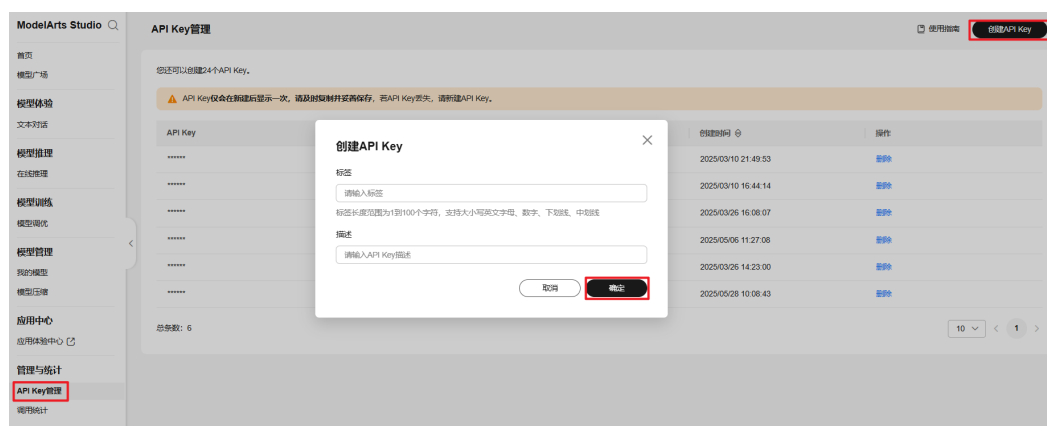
ModelArts Studio

首页
模型广场

模型体验
文本对话

模型推理
在线推理

模型训练
模型调优

模型管理
我的模型
模型压缩

应用中心
应用体验中心

管理与统计
API Key管理
调用统计

API Key管理

使用指南
创建API Key

您还可以创建24个API Key。

API Key仅会在新建后显示一次，请及时复制并妥善保存，若API Key丢失，请新建API Key。

| API Key | 创建时间 | 操作 |
|---|---|---|
| ****** | 2025/03/10 21:49:53 | 删除 |
| ****** | 2025/03/10 16:44:14 | 删除 |
| ****** | 2025/03/26 16:08:07 | 删除 |
| ****** | 2025/05/06 11:27:06 | 删除 |
| ****** | 2025/03/26 14:23:00 | 删除 |
| ****** | 2025/05/28 10:08:43 | 删除 |

总条数：6

10
1

创建API Key

标签
请输入标签
标签长度范围为1到100个字符，支持大小写英文字母、数字、下划线、中划线

描述
请输入API Key描述

取消
确定